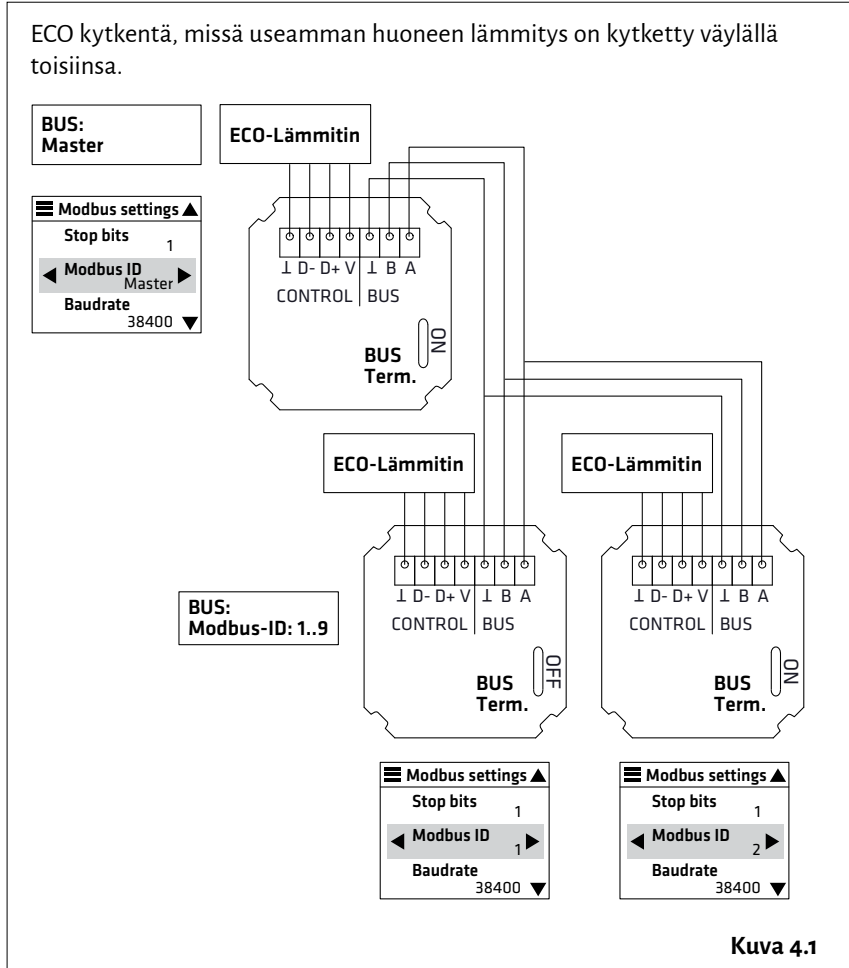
ECO kytkentä, missä useamman huoneen lämmitys on kytketty väylällä toisiinsa.

BUS:
Master

ECO-Lämmitin

☰ Modbus settings ▲
Stop bits
1
◀ Modbus ID ▶
Master
Baudrate
38400 ▼

⊥ D- D+ V ⊥ B A
CONTROL | BUS

ON
BUS
Term.

ECO-Lämmitin

ECO-Lämmitin

⊥ D- D+ V ⊥ B A
CONTROL | BUS

⊥ D- D+ V ⊥ B A
CONTROL | BUS

BUS:
Modbus-ID: 1..9

OFF
BUS
Term.

ON
BUS
Term.

☰ Modbus settings ▲
Stop bits
1
◀ Modbus ID ▶
1
Baudrate
38400 ▼

☰ Modbus settings ▲
Stop bits
1
◀ Modbus ID ▶
2
Baudrate
38400 ▼

Kuva 4.1